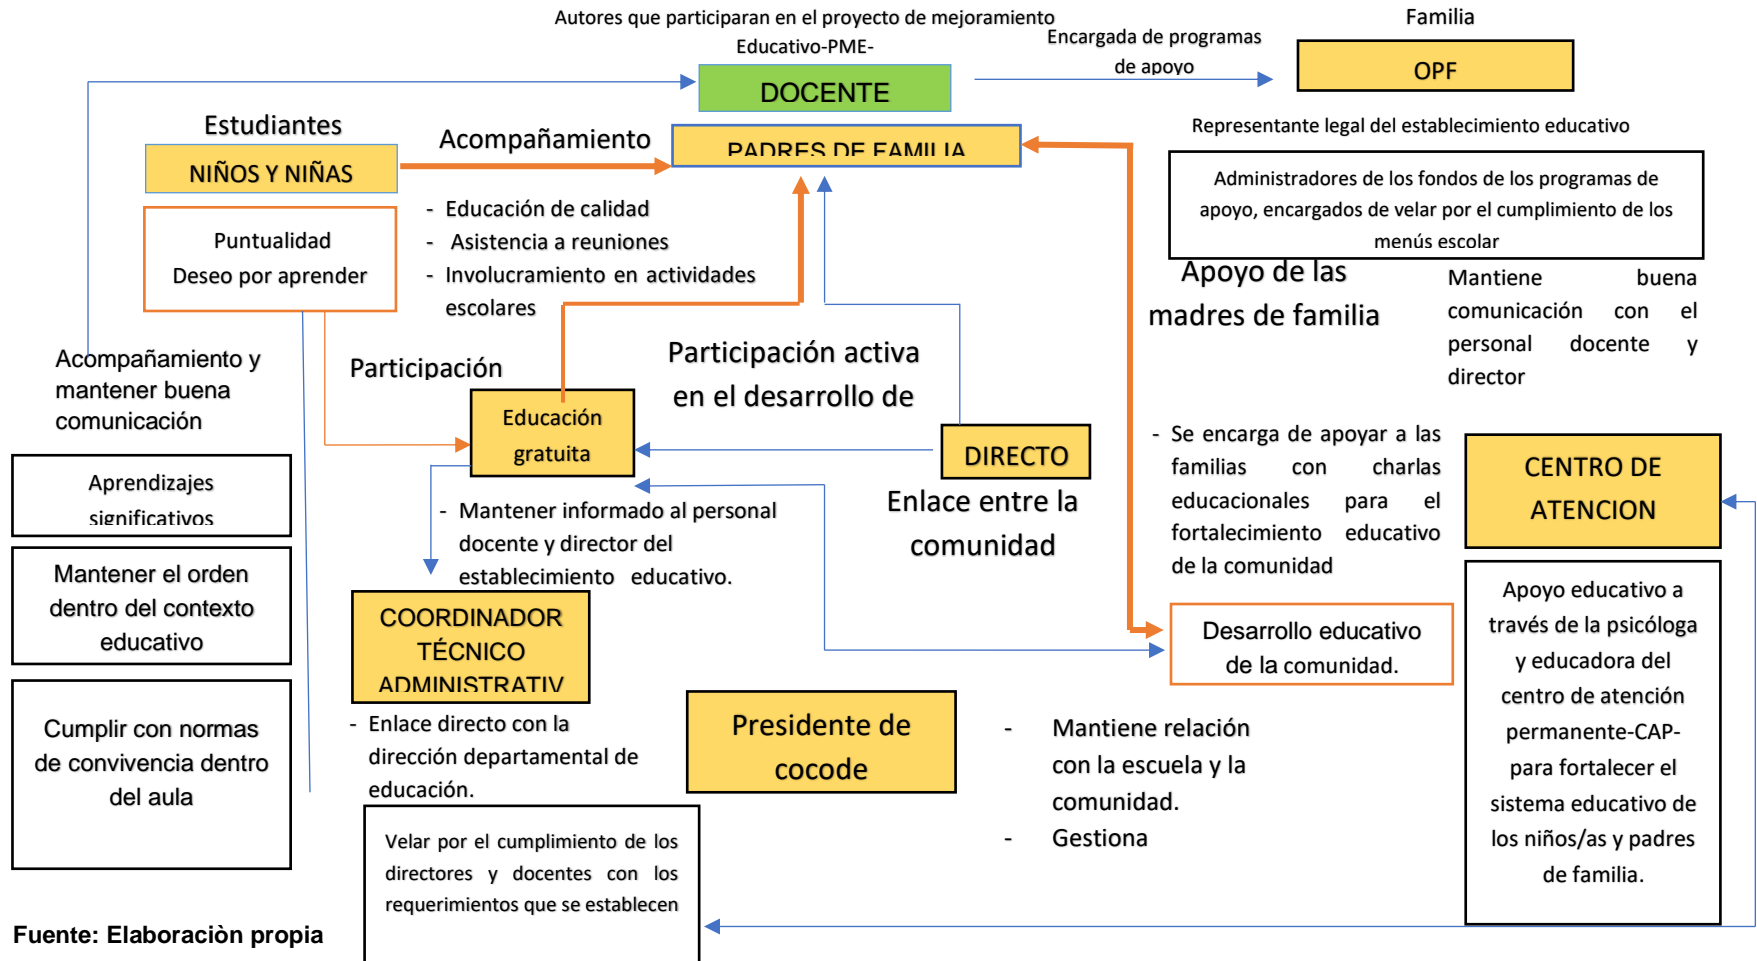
Autores que participaran en el proyecto de mejoramiento Educativo-PME-

DOCENTE

Encargada de programas de apoyo

Familia

OPF

Estudiantes

NIÑOS Y NIÑAS

Acompañamiento

PADRES DE FAMILIA

Representante legal del establecimiento educativo

Administradores de los fondos de los programas de apoyo, encargados de velar por el cumplimiento de los menús escolar

Puntualidad
Deseo por aprender

- Educación de calidad
- Asistencia a reuniones
- Involucramiento en actividades escolares

Apoyo de las madres de familia

Mantiene buena comunicación con el personal docente y director

Acompañamiento y mantener buena comunicación

Participación

Participación activa en el desarrollo de

Educación gratuita

DIRECTO

Enlace entre la comunidad

- Se encarga de apoyar a las familias con charlas educacionales para el fortalecimiento educativo de la comunidad

CENTRO DE ATENCION

Aprendizajes significativos

- Mantener informado al personal docente y director del establecimiento educativo.

Mantener el orden dentro del contexto educativo

COORDINADOR TÉCNICO ADMINISTRATIV

Desarrollo educativo de la comunidad.

Apoyo educativo a través de la psicóloga y educadora del centro de atención permanente-CAP- para fortalecer el sistema educativo de los niños/as y padres de familia.

Cumplir con normas de convivencia dentro del aula

- Enlace directo con la dirección departamental de educación.

Presidente de cocode

- Mantiene relación con la escuela y la comunidad.
- Gestiona

Velar por el cumplimiento de los directores y docentes con los requerimientos que se establecen

Fuente: Elaboraciòn propia